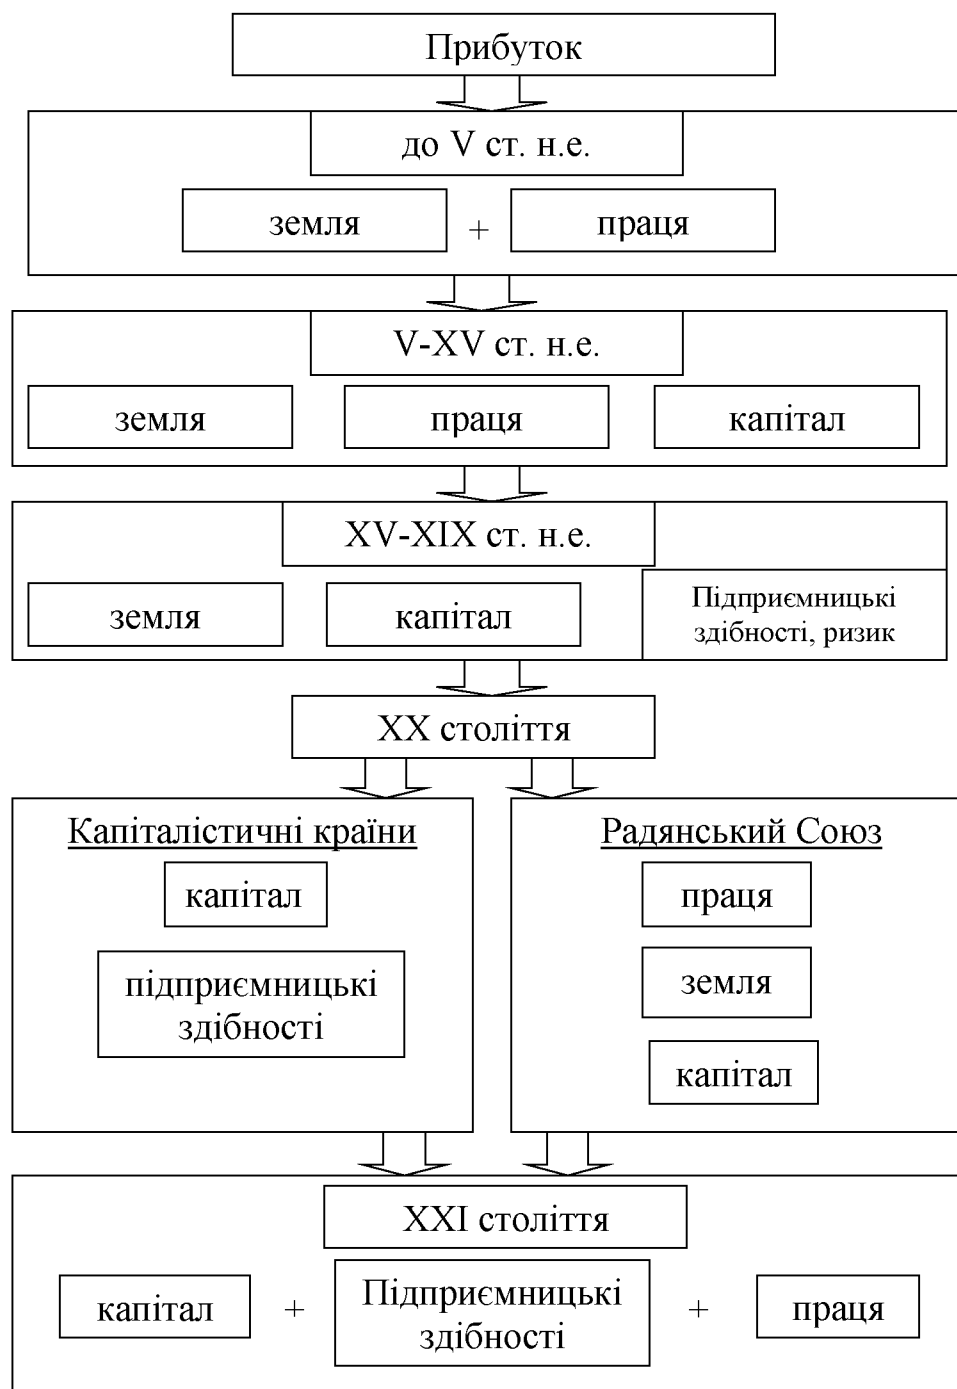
Прибуток

до V ст. н.е.

земля + праця

V-XV ст. н.е.

земля

праця

капітал

XV-XIX ст. н.е.

земля

капітал

Підприємницькі здібності, ризик

XX століття

Капіталістичні країни

капітал

підприємницькі здібності

Радянський Союз

праця

земля

капітал

XXI століття

капітал + Підприємницькі здібності + праця